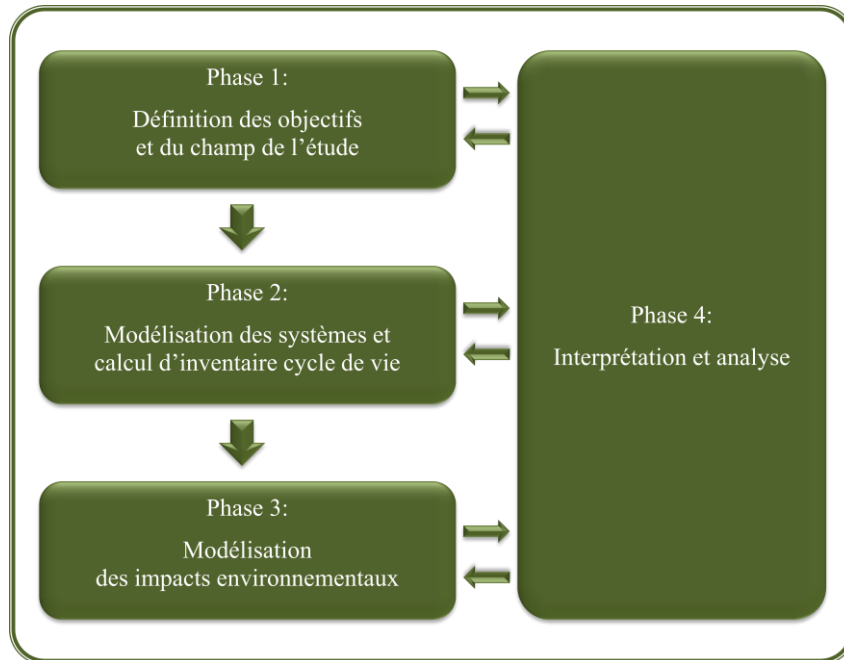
Phase 1:
Définition des objectifs et du champ de l’étude

Phase 2:
Modélisation des systèmes et calcul d’inventaire cycle de vie

Phase 3:
Modélisation des impacts environnementaux

Phase 4:
Interprétation et analyse